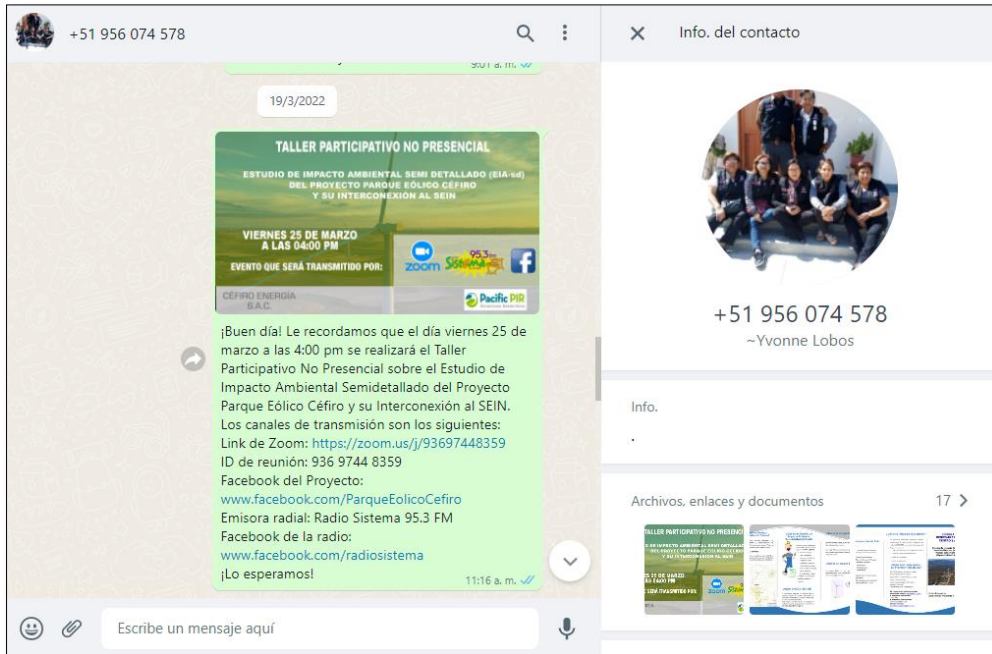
+51 956 074 578

9:01 a. m.

19/3/2022

TALLER PARTICIPATIVO NO PRESENCIAL

ESTUDIO DE IMPACTO AMBIENTAL SEMI DETALLADO (EIA-sd) DEL PROYECTO PARQUE EÓLICO CÉFIRO Y SU INTERCONEXIÓN AL SEIN

VIERNES 25 DE MARZO A LAS 04:00 PM

EVENTO QUE SERÁ TRANSMITIDO POR:

zoom

95.3 Sistema

CÉFIRO ENERGÍA S.A.C.

Pacific PIR

¡Buen día! Le recordamos que el día viernes 25 de marzo a las 4:00 pm se realizará el Taller Participativo No Presencial sobre el Estudio de Impacto Ambiental Semidetallado del Proyecto Parque Eólico Céfiro y su Interconexión al SEIN. Los canales de transmisión son los siguientes:
Link de Zoom: https://zoom.us/j/93697448359
ID de reunión: 936 9744 8359
Facebook del Proyecto:
www.facebook.com/ParqueEolicoCefiro
Emisora radial: Radio Sistema 95.3 FM
Facebook de la radio:
www.facebook.com/radiosistema
¡Lo esperamos!

11:16 a. m.

Escribe un mensaje aquí

Info. del contacto

+51 956 074 578
~Yvonne Lobos

Info.
.

Archivos, enlaces y documentos
17 >

TALLER PARTICIPATIVO NO PRESENCIAL
25 DE MARZO
zoom